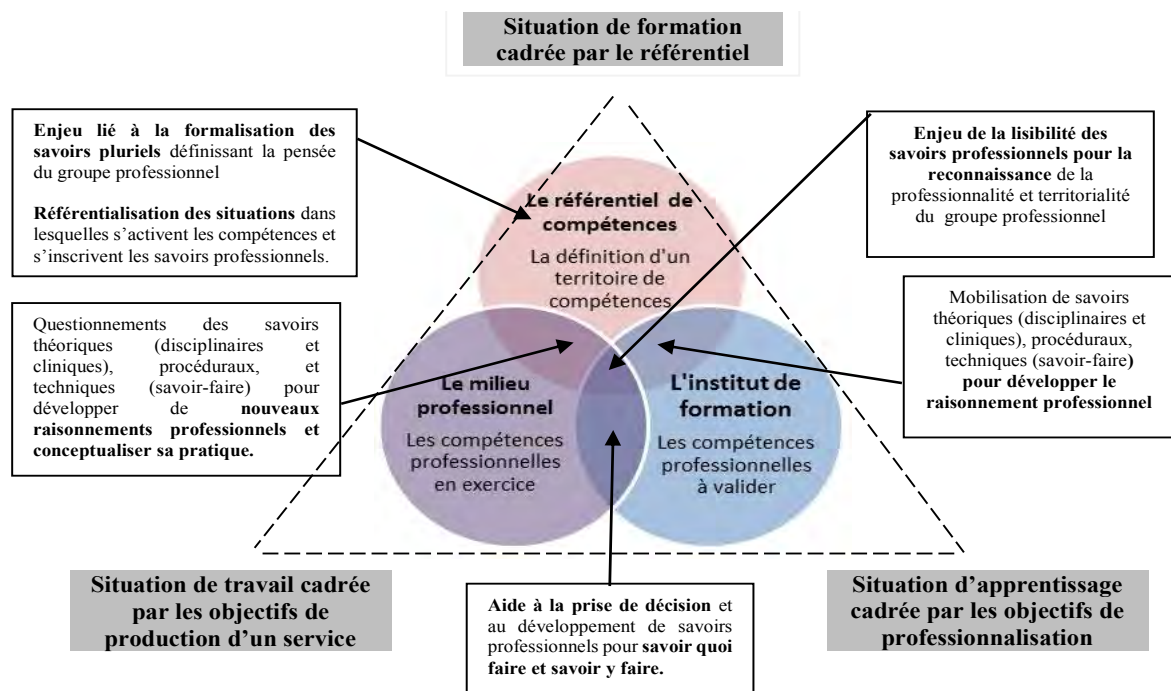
Situation de formation cadrée par le référentiel

Enjeu lié à la formalisation des savoirs pluriels définissant la pensée du groupe professionnel

Référentialisation des situations dans lesquelles s'activent les compétences et s'inscrivent les savoirs professionnels.

Enjeu de la lisibilité des savoirs professionnels pour la reconnaissance de la professionnalité et territorialité du groupe professionnel

Le référentiel de compétences
La définition d'un territoire de compétences

Questionnements des savoirs théoriques (disciplinaires et cliniques), procéduraux, et techniques (savoir-faire) pour développer de nouveaux raisonnements professionnels et conceptualiser sa pratique.

Mobilisation de savoirs théoriques (disciplinaires et cliniques), procéduraux, techniques (savoir-faire) pour développer le raisonnement professionnel

Le milieu professionnel
Les compétences professionnelles en exercice

L'institut de formation
Les compétences professionnelles à valider

Situation de travail cadrée par les objectifs de production d'un service

Aide à la prise de décision et au développement de savoirs professionnels pour savoir quoi faire et savoir y faire.

Situation d'apprentissage cadrée par les objectifs de professionnalisation